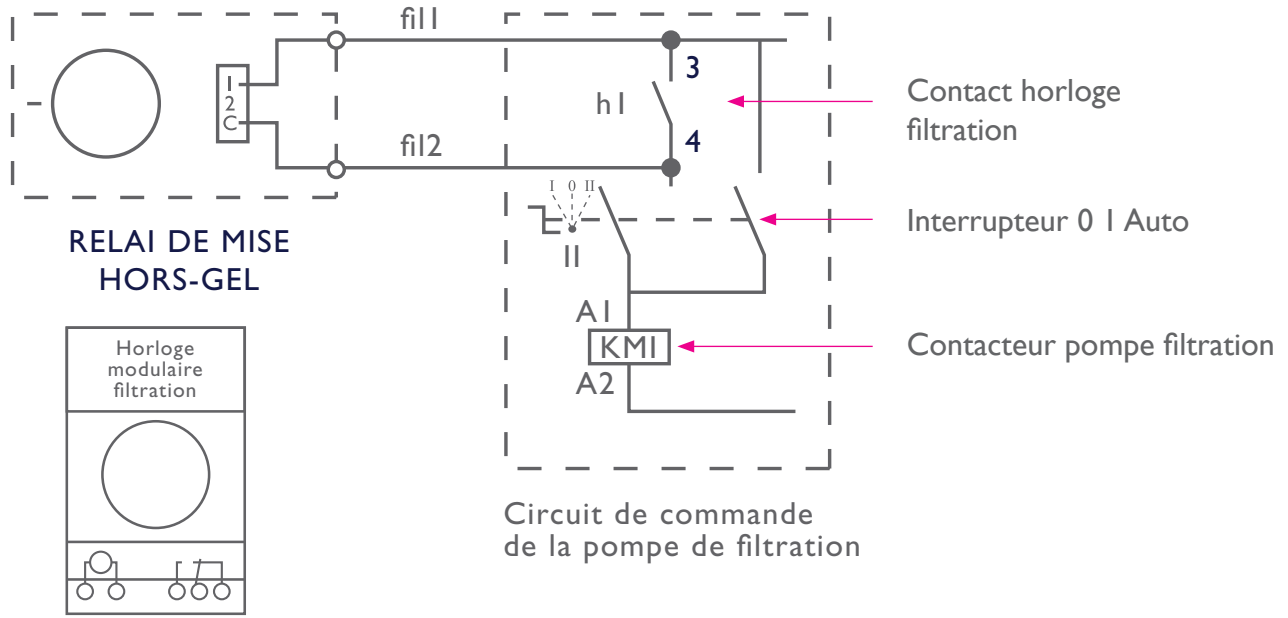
1
2
C

fil1
fil2

3
h1
4

I 0 II
II

A1
KM1
A2

Contact horloge filtration

Interrupteur 0 I Auto

Contacteur pompe filtration

RELAI DE MISE HORS-GEL

Horloge modulaire filtration

Circuit de commande de la pompe de filtration